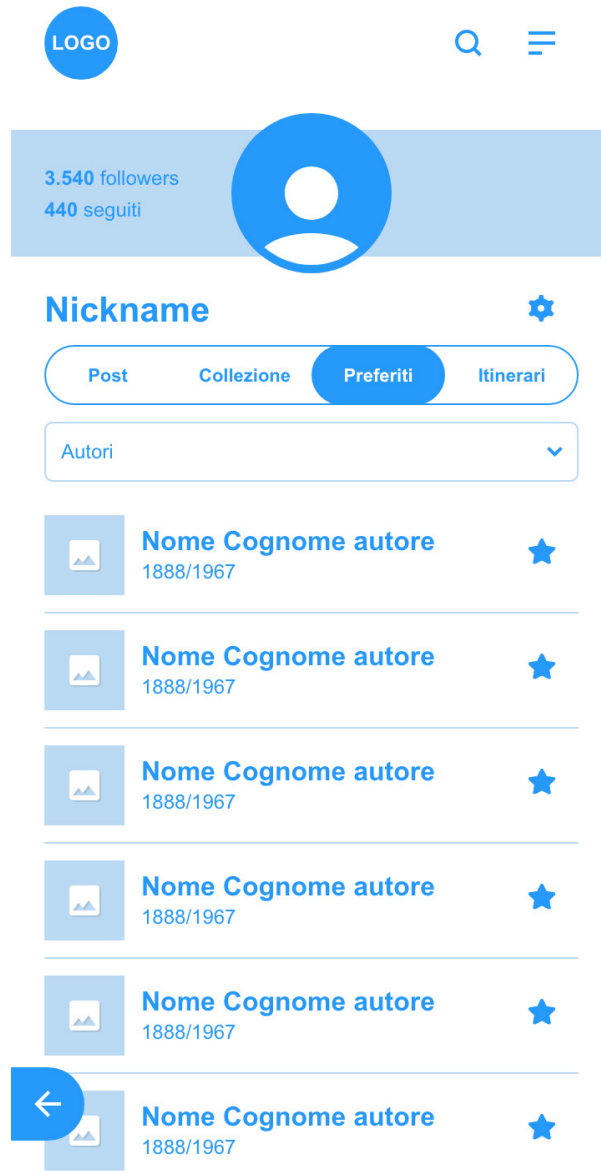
LOGO

3.540 followers
440 seguiti

Nickname

Post
Collezione
Preferiti
Itinerari

Autori

Nome Cognome autore
1888/1967

Nome Cognome autore
1888/1967

Nome Cognome autore
1888/1967

Nome Cognome autore
1888/1967

Nome Cognome autore
1888/1967

Nome Cognome autore
1888/1967